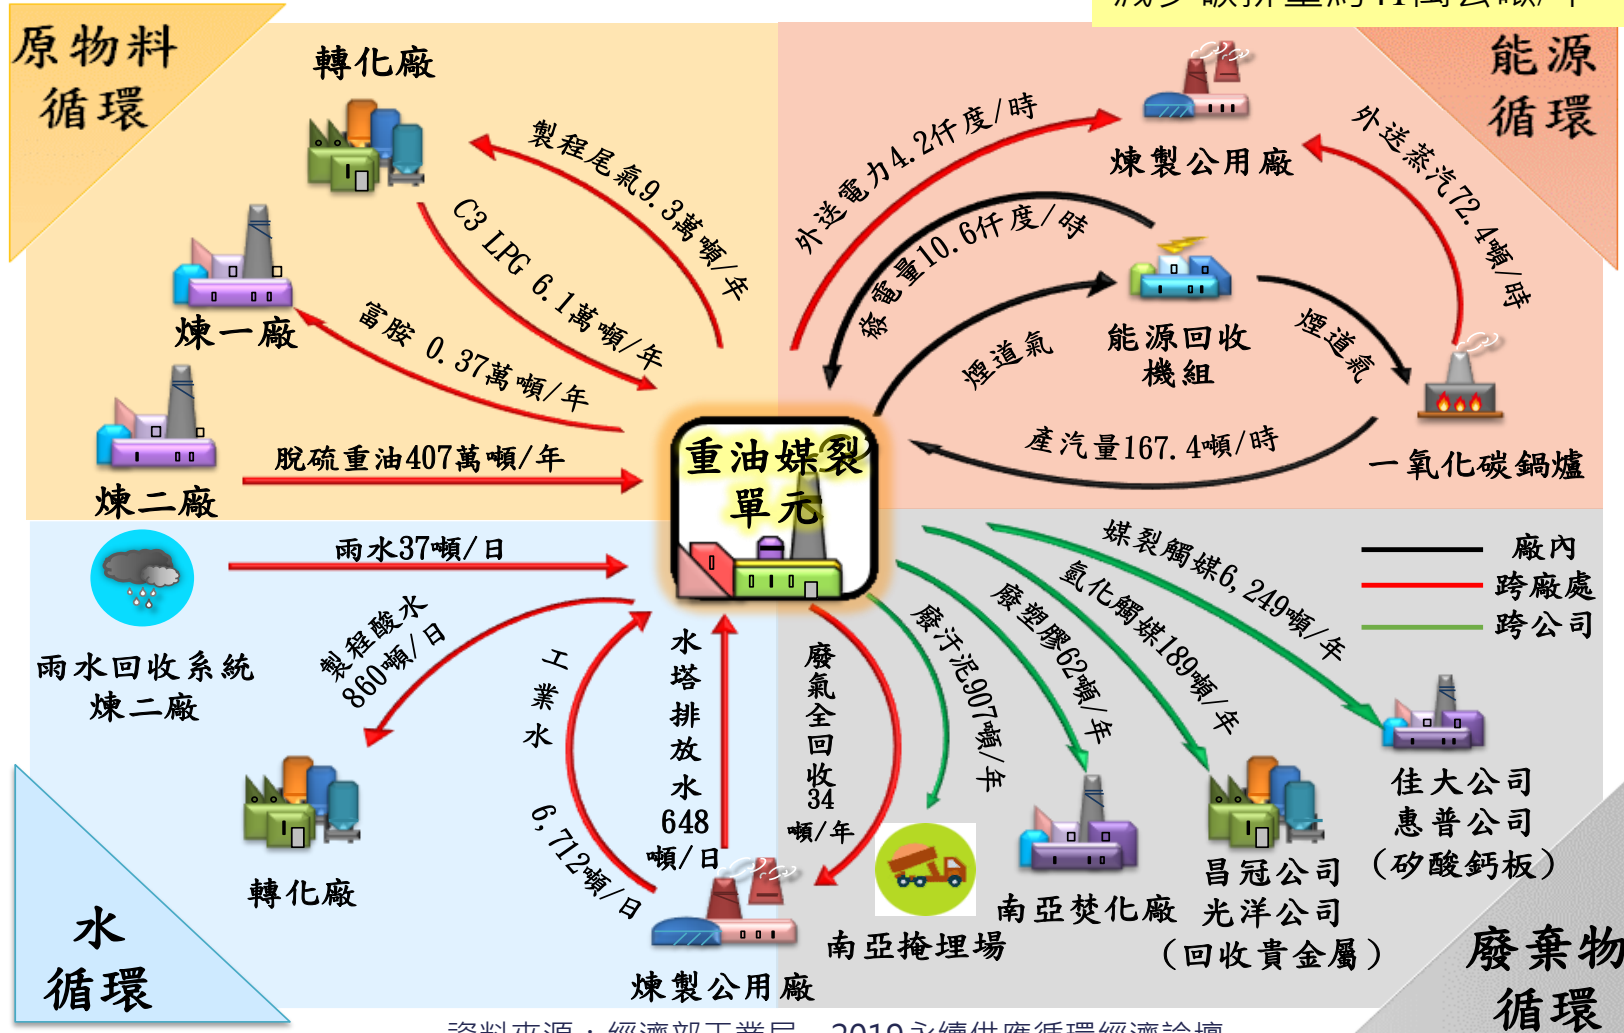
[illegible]

原物料循環

轉化廠

製程尾氣9.3萬噸/年

C3 LPG 6.1萬噸/年

煉一廠

富胺 0.37萬噸/年

煉二廠

脫硫重油407萬噸/年

能源循環

煉製公用廠

外送電力4.2仟度/時

外送蒸汽72.4噸/時

發電量10.6仟度/時

能源回收機組

煙道氣

煙道氣

產汽量167.4噸/時

一氧化碳鍋爐

重油媒裂單元

雨水37噸/日

雨水回收系統
煉二廠

製程酸水 860噸/日

轉化廠

工業水

6,712噸/日

水塔排放水648噸/日

煉製公用廠

廢氣全回收34噸/年

南亞掩埋場

廢污泥907噸/年

廢塑膠62噸/年

南亞焚化廠

氫化觸媒189噸/年

昌冠公司
光洋公司
（回收貴金屬）

媒裂觸媒6,249噸/年

佳大公司
惠普公司
（矽酸鈣板）

廠內
跨廠處
跨公司

水循環

廢棄物循環

資料來源：經濟部工業局 2019永續供應循環經濟論壇